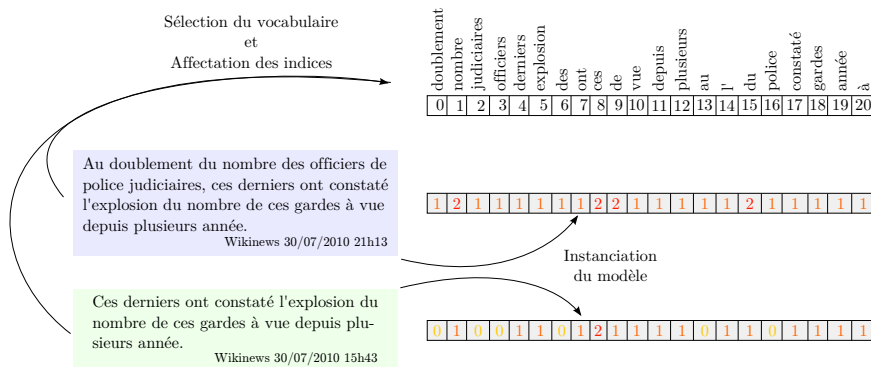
Sélection du vocabulaire
et
Affectation des indices

| doublement | nombre | judiciaires | officiers | derniers | explosion | des | ont | ces | de | vue | depuis | plusieurs | au | l' | du | police | constaté | gardes | année | à |
|---|---|---|---|---|---|---|---|---|---|---|---|---|---|---|---|---|---|---|---|---|
| 0 | 1 | 2 | 3 | 4 | 5 | 6 | 7 | 8 | 9 | 10 | 11 | 12 | 13 | 14 | 15 | 16 | 17 | 18 | 19 | 20 |

Au doublement du nombre des officiers de police judiciaires, ces derniers ont constaté l'explosion du nombre de ces gardes à vue depuis plusieurs année.
Wikinews 30/07/2010 21h13

| 1 | 2 | 1 | 1 | 1 | 1 | 1 | 1 | 2 | 2 | 1 | 1 | 1 | 1 | 1 | 2 | 1 | 1 | 1 | 1 | 1 |
|---|---|---|---|---|---|---|---|---|---|---|---|---|---|---|---|---|---|---|---|---|

Instanciation
du modèle

Ces derniers ont constaté l'explosion du nombre de ces gardes à vue depuis plusieurs année.
Wikinews 30/07/2010 15h43

| 0 | 1 | 0 | 0 | 1 | 1 | 0 | 1 | 2 | 1 | 1 | 1 | 1 | 0 | 1 | 1 | 0 | 1 | 1 | 1 | 1 |
|---|---|---|---|---|---|---|---|---|---|---|---|---|---|---|---|---|---|---|---|---|